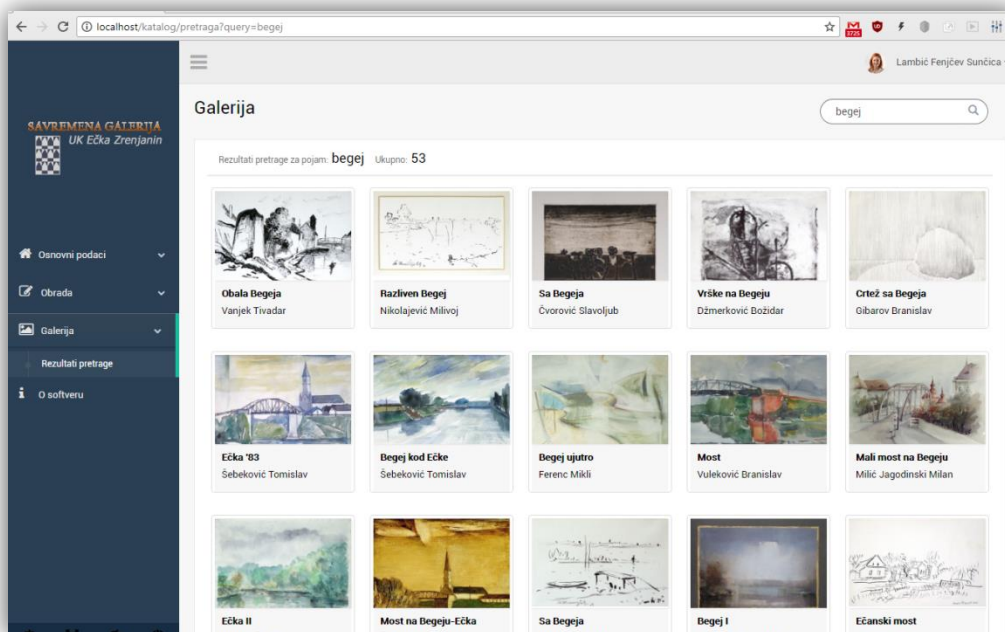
localhost/katalog/pretraga?query=begej

SAVREMENA GALERIJA
UK Ečka Zrenjanin

Osnovni podaci
Obrada
Galerija
Rezultati pretrage
O softveru

Lambić Fenjčev Sunčica

Galerija

begej

Rezultati pretrage za pojam: begej Ukupno: 53

Obala Begeja
Vanjek Tivadar

Razliven Begej
Nikolajević Milivoj

Sa Begeja
Čvorović Slavoljub

Vrške na Begeju
Džmerković Božidar

Crtež sa Begeja
Gibarov Branislav

Ečka '83
Šebeković Tomislav

Begej kod Ečke
Šebeković Tomislav

Begej ujutro
Ferenc Mikli

Most
Vuleković Branislav

Mali most na Begeju
Milić Jagodinski Milan

Ečka II

Most na Begeju-Ečka

Sa Begeja

Begej I

Ečanski most